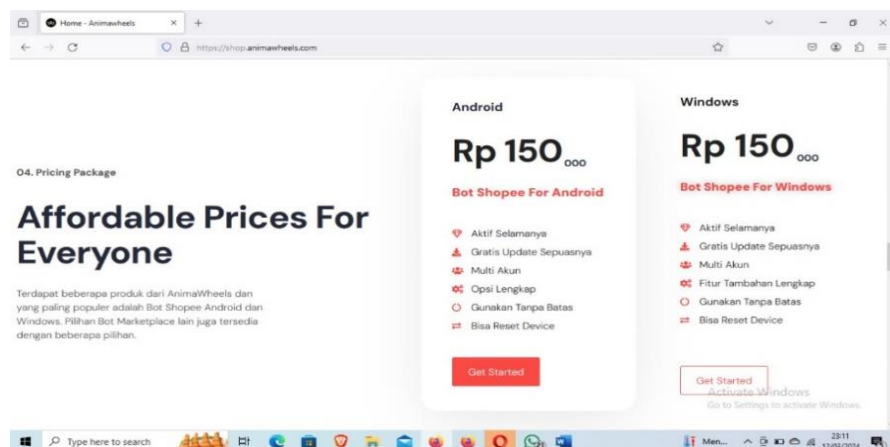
Home - Animawheels × +

https://shop.animawheels.com

04. Pricing Package

Affordable Prices For Everyone

Terdapat beberapa produk dari AnimaWheels dan yang paling populer adalah Bot Shopee Android dan Windows. Pilihan Bot Marketplace lain juga tersedia dengan beberapa pilihan.

Android

Rp 150$_{000}$

Bot Shopee For Android

Aktif Selamanya
Gratis Update Sepuasnya
Multi Akun
Opsi Lengkap
Gunakan Tanpa Batas
Bisa Reset Device

Get Started

Windows

Rp 150$_{000}$

Bot Shopee For Windows

Aktif Selamanya
Gratis Update Sepuasnya
Multi Akun
Fitur Tambahan Lengkap
Gunakan Tanpa Batas
Bisa Reset Device

Get Started

Activate Windows
Go to Settings to activate Windows.

Type here to search

Men...

23:11
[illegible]